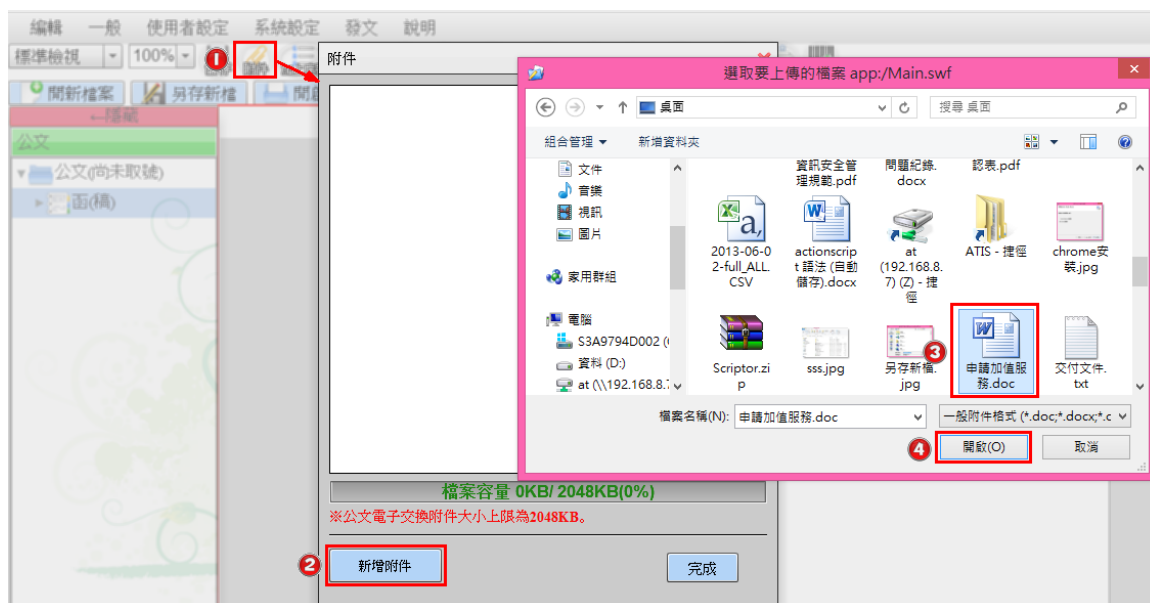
編輯 一般 使用者設定 系統設定 發文 說明

標準檢視 100%

1

開新檔案 另存新檔 開

隱藏

公文

公文(尚未取號)

函(稿)

附件

選取要上傳的檔案 app:/Main.swf

桌面

搜尋 桌面

組合管理 ▾ 新增資料夾

文件
音樂
視訊
圖片
家用群組
電腦
S3A9794D002 (
資料 (D:)
at (\\192.168.8.

資訊安全管理規範.pdf
問題紀錄.docx
認表.pdf
2013-06-02-full_ALL.CSV
actionscript 語法 (自動備存).docx
at (192.168.8.7) (Z) - 捷徑
ATIS - 捷徑
chrome安裝.jpg
Scriptor.zip
sss.jpg
另存新檔.jpg
3
申請加值服務.doc
交付文件.txt

檔案名稱(N): 申請加值服務.doc
一般附件格式 (*.doc;*.docx;*.c

4
開啟(O)
取消

檔案容量 0KB/ 2048KB(0%)
※公文電子交換附件大小上限為2048KB。

2
新增附件
完成